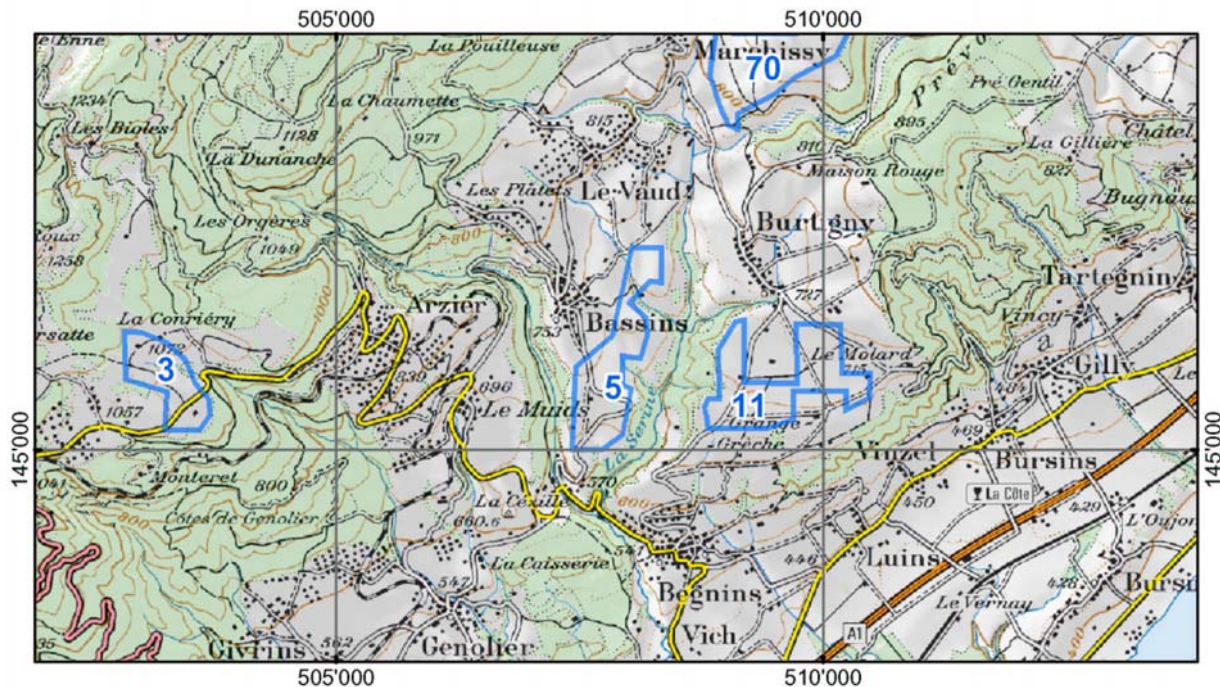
505'000

510'000

de Enne

La Pouilleuse

Marchissy

70

Prévo

Pré Gentil

1234

Les Bioles

La Chaumette

1128

971

815

895

Châtel

La Gillière

La Dunanche

810

Maison Rouge

827

Les Platets

Le Vaud

Bugnaux

Les Orgères

Burtigny

1049

1258

800

Tartegnin

Arzier

727

La Conriéry

rsatte

1072

Bassins

753

Vincy

3

Le Molard

730

Gilly

696

5

484

1057

Le Muids

11

La Serine

Grange

Grèche

469

145'000

145'000

Vinzel

Bursins

Monteret

570

1041

800

La Côte

450

La Cézille

429

Côtes de Genolier

L'Oujon

660.6

541

La Caisserie

446

Luins

428

Bursi

Begnins

547

Le Vernay

Vich

A1

35

562

Givrins

Genolier

505'000

510'000